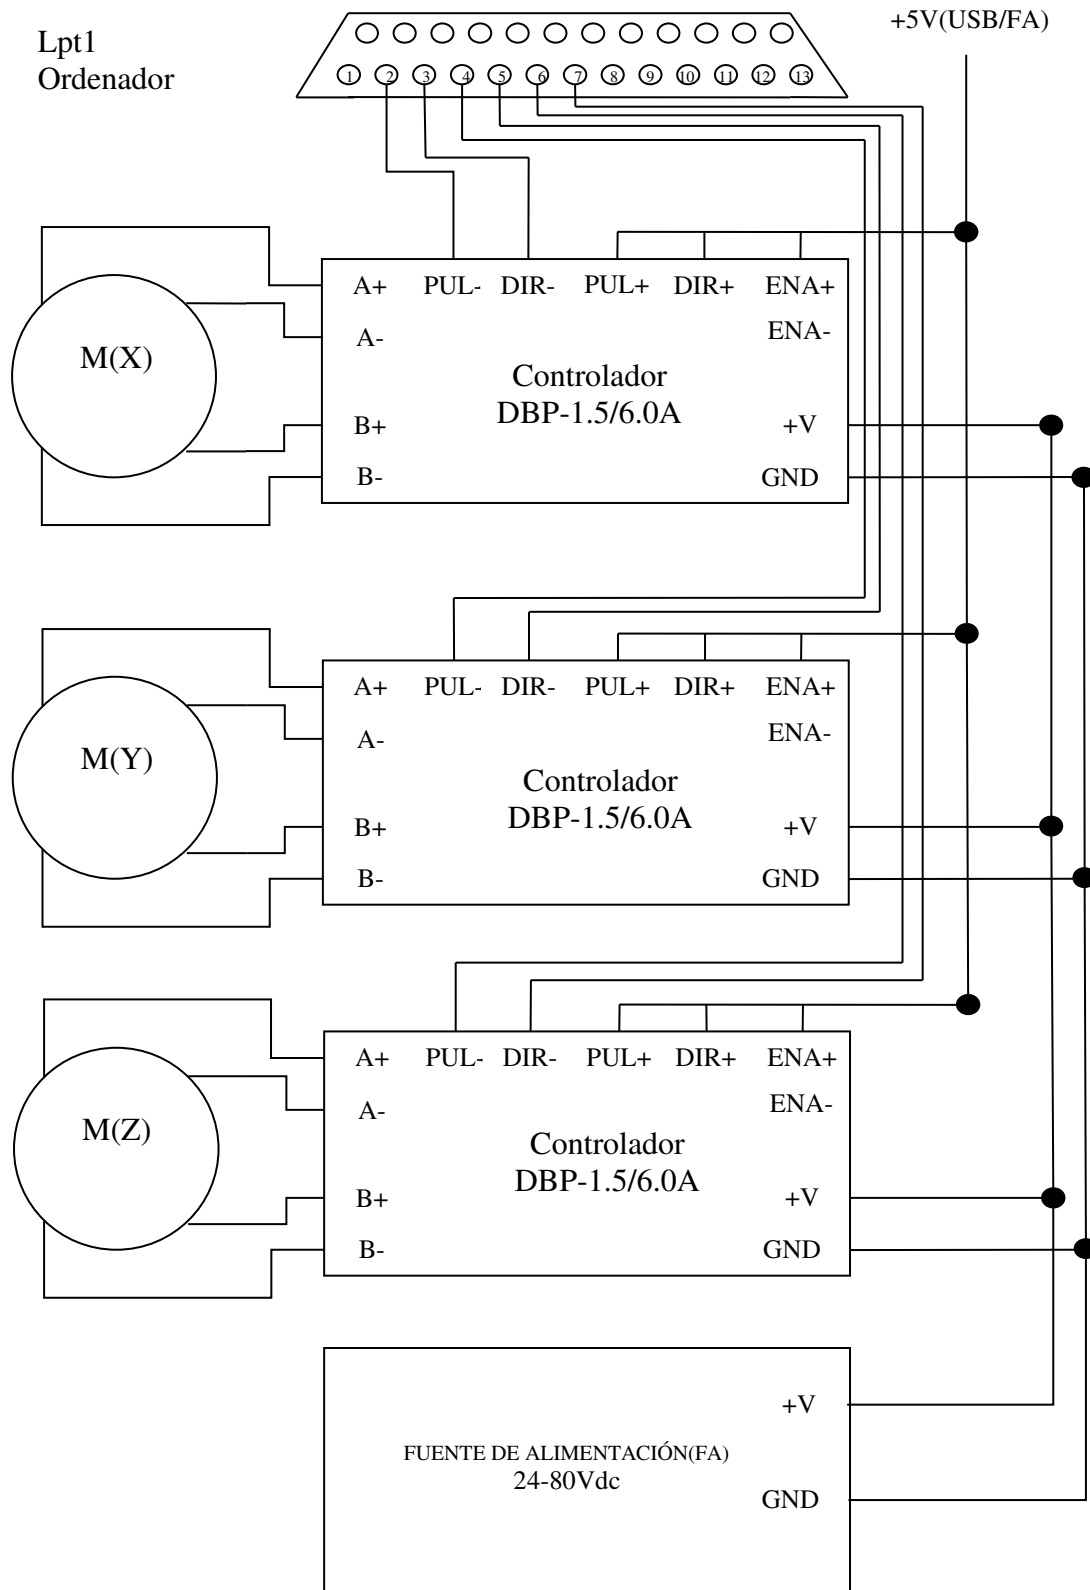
Lpt1
Ordenador

+5V(USB/FA)

1 2 3 4 5 6 7 8 9 10 11 12 13

M(X)

A+ PUL- DIR- PUL+ DIR+ ENA+
A- ENA-
Controlador
DBP-1.5/6.0A
B+ +V
B- GND

M(Y)

A+ PUL- DIR- PUL+ DIR+ ENA+
A- ENA-
Controlador
DBP-1.5/6.0A
B+ +V
B- GND

M(Z)

A+ PUL- DIR- PUL+ DIR+ ENA+
A- ENA-
Controlador
DBP-1.5/6.0A
B+ +V
B- GND

+V
FUENTE DE ALIMENTACIÓN(FA)
24-80Vdc
GND